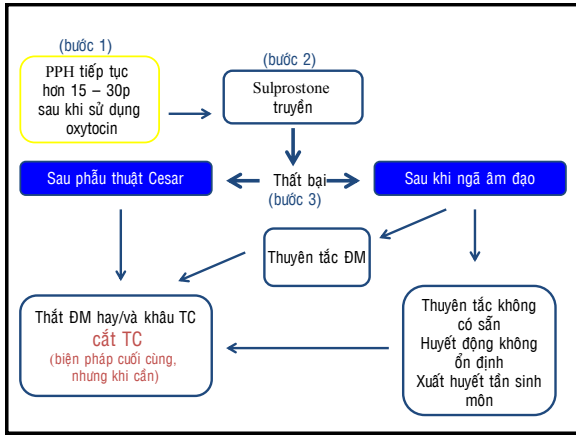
(bước 1)

PPH tiếp tục hơn 15 – 30p sau khi sử dụng oxytocin

(bước 2)

Sulprostone truyền

Sau phẫu thuật Cesar

Thất bại
(bước 3)

Sau khi ngã âm đạo

Thuyên tắc ĐM

Thắt ĐM hay/và khâu TC
cắt TC
(biện pháp cuối cùng, nhưng khi cần)

Thuyên tắc không có sẵn
Huyết động không ổn định
Xuất huyết tần sinh môn